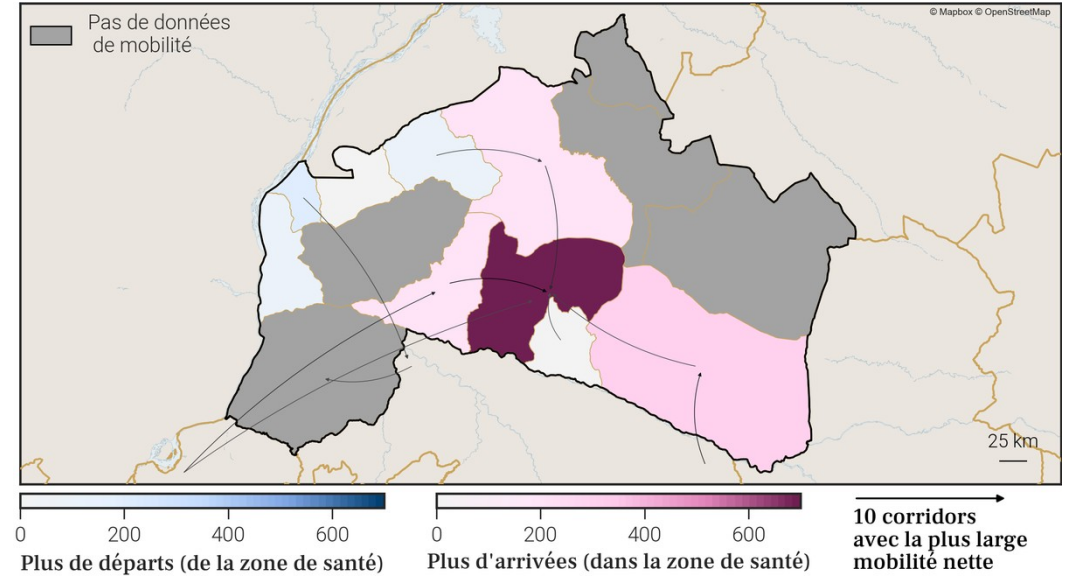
Pas de données de mobilité

© Mapbox © OpenStreetMap

25 km

0 200 400 600
Plus de départs (de la zone de santé)

0 200 400 600
Plus d'arrivées (dans la zone de santé)

10 corridors avec la plus large mobilité nette